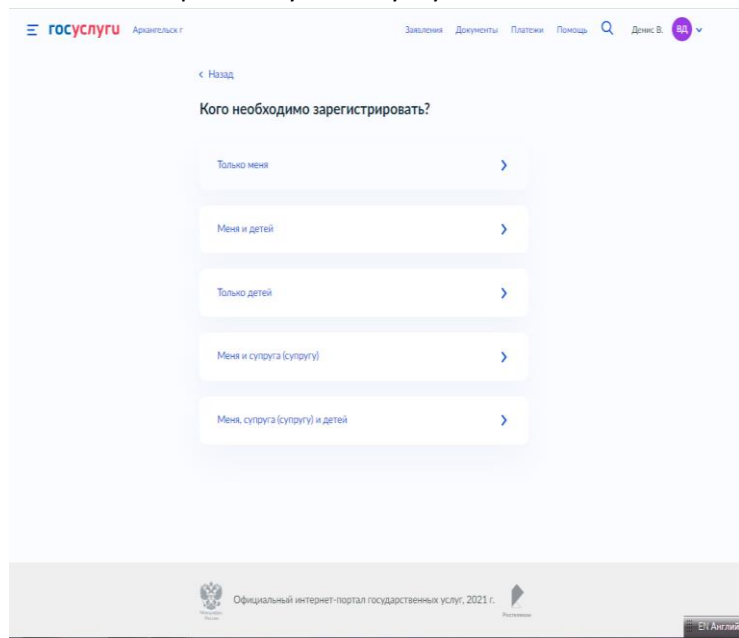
госуслуги Архангельск г

Заявления Документы Платежи Помощь Денис В. ВД

‹ Назад

Кого необходимо зарегистрировать?

Только меня ›

Меня и детей ›

Только детей ›

Меня и супруга (супругу) ›

Меня, супруга (супругу) и детей ›

Официальный интернет-портал государственных услуг, 2021 г.

EN Англий